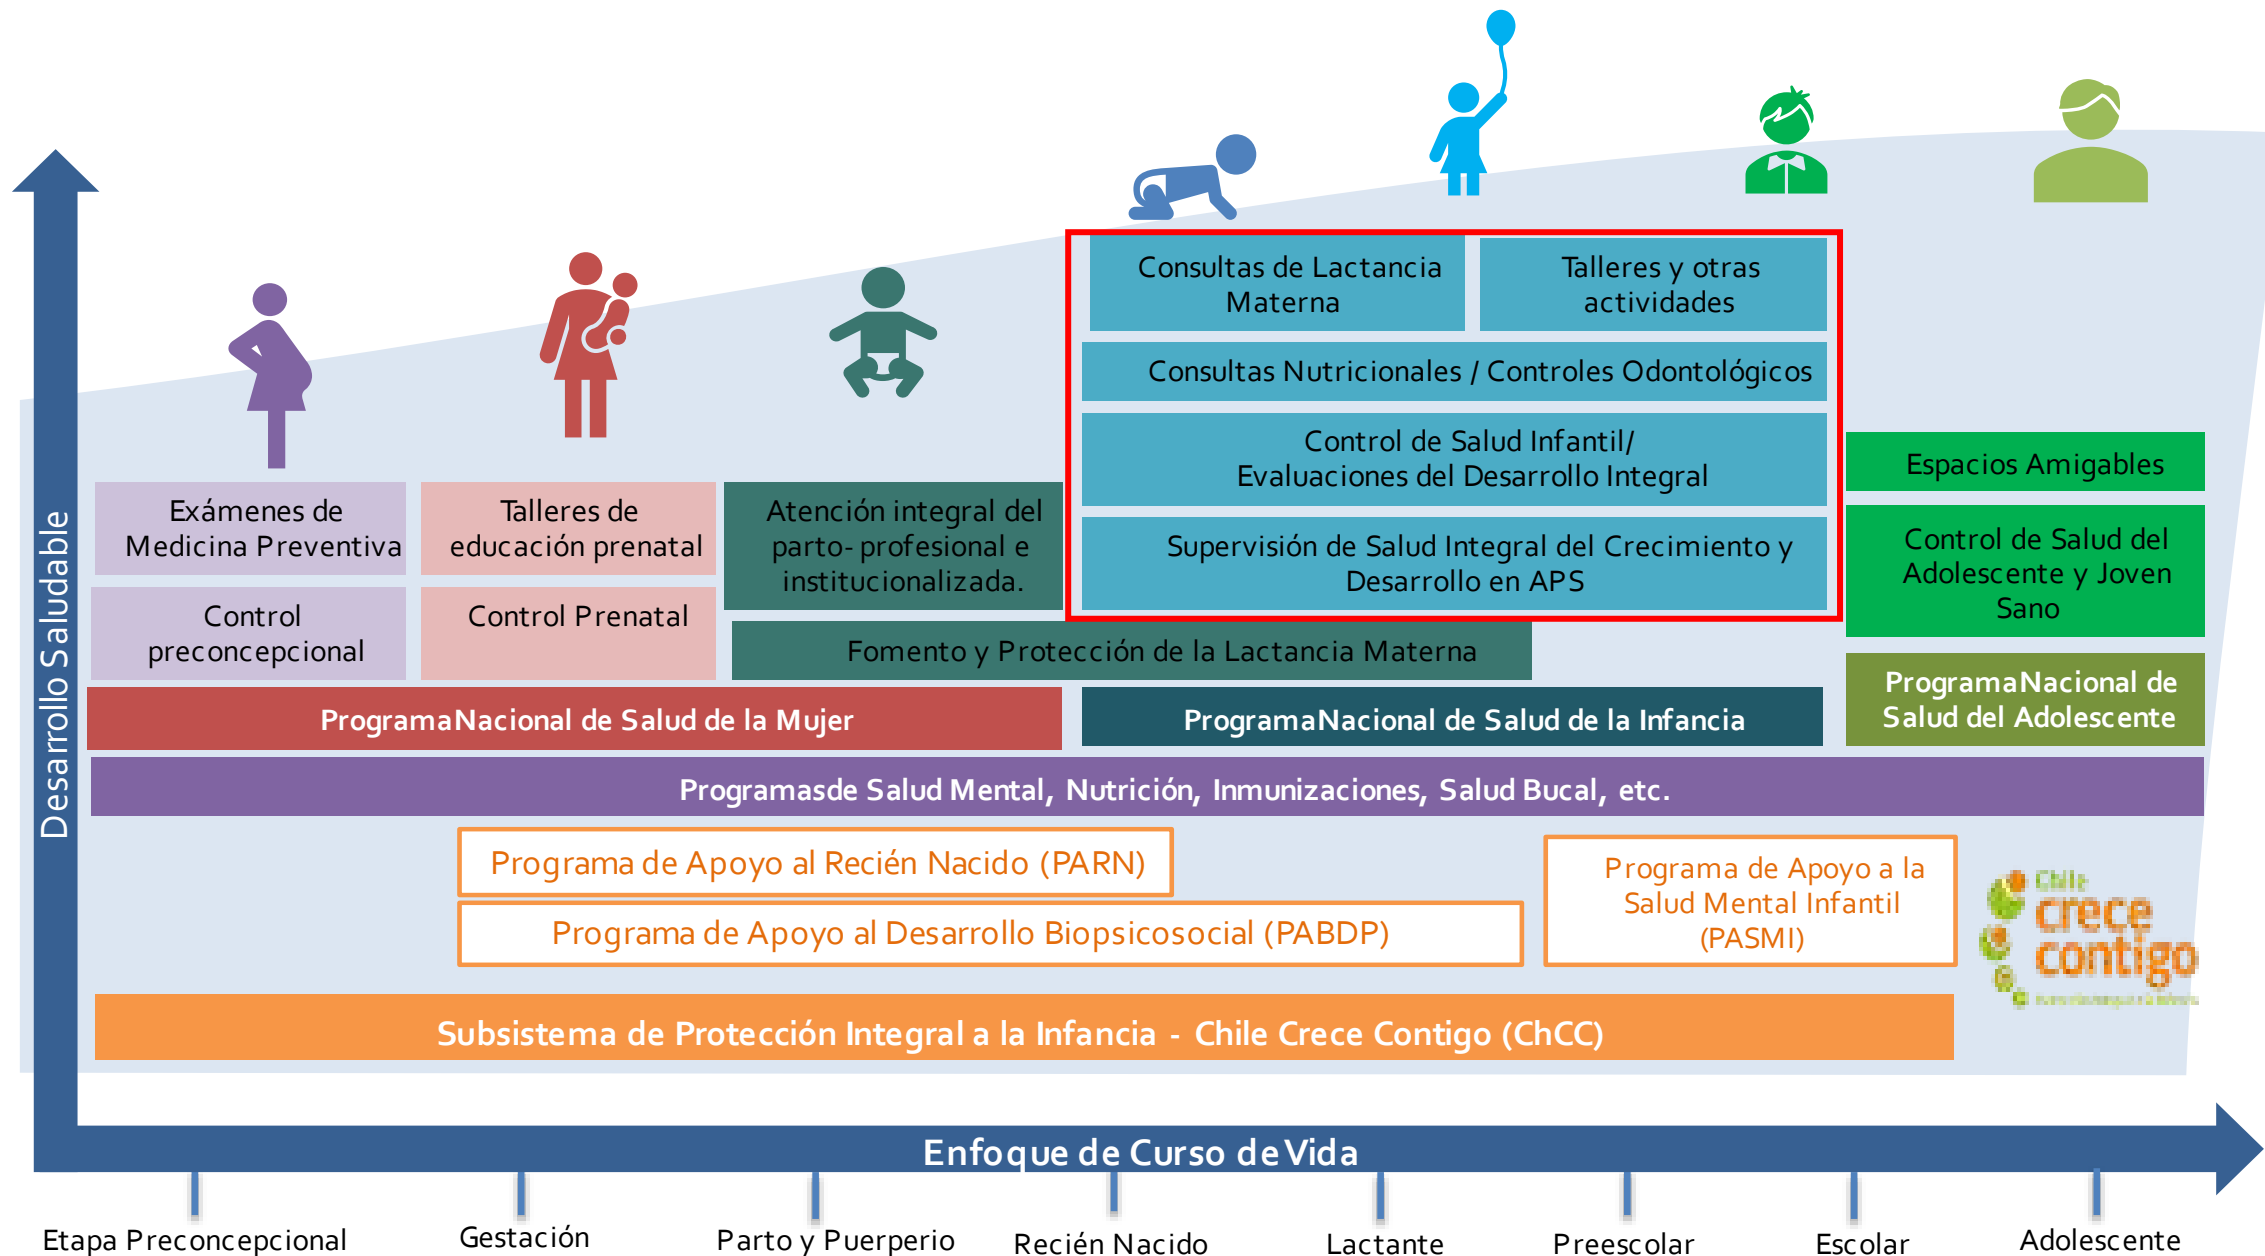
Desarrollo Saludable

Consultas de Lactancia Materna

Talleres y otras actividades

Consultas Nutricionales / Controles Odontológicos

Control de Salud Infantil/ Evaluaciones del Desarrollo Integral

Supervisión de Salud Integral del Crecimiento y Desarrollo en APS

Espacios Amigables

Control de Salud del Adolescente y Joven Sano

Exámenes de Medicina Preventiva

Talleres de educación prenatal

Atención integral del parto- profesional e institucionalizada.

Control preconcepcional

Control Prenatal

Fomento y Protección de la Lactancia Materna

ProgramaNacional de Salud del Adolescente

ProgramaNacional de Salud de la Mujer

ProgramaNacional de Salud de la Infancia

Programasde Salud Mental, Nutrición, Inmunizaciones, Salud Bucal, etc.

Programa de Apoyo al Recién Nacido (PARN)

Programa de Apoyo al Desarrollo Biopsicosocial (PABDP)

Programa de Apoyo a la Salud Mental Infantil (PASMI)

Chile crece contigo

Subsistema de Protección Integral a la Infancia - Chile Crece Contigo (ChCC)

Enfoque de Curso de Vida

Etapa Preconcepcional
Gestación
Parto y Puerperio
Recién Nacido
Lactante
Preescolar
Escolar
Adolescente